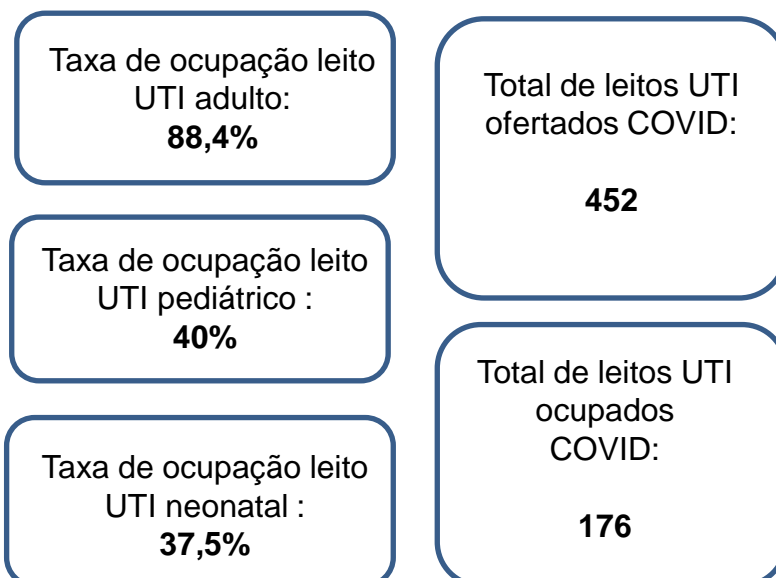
Taxa de ocupação leito UTI adulto:
**88,4%**

Taxa de ocupação leito UTI pediátrico :
**40%**

Taxa de ocupação leito UTI neonatal :
**37,5%**

Total de leitos UTI ofertados COVID:

**452**

Total de leitos UTI ocupados COVID:

**176**